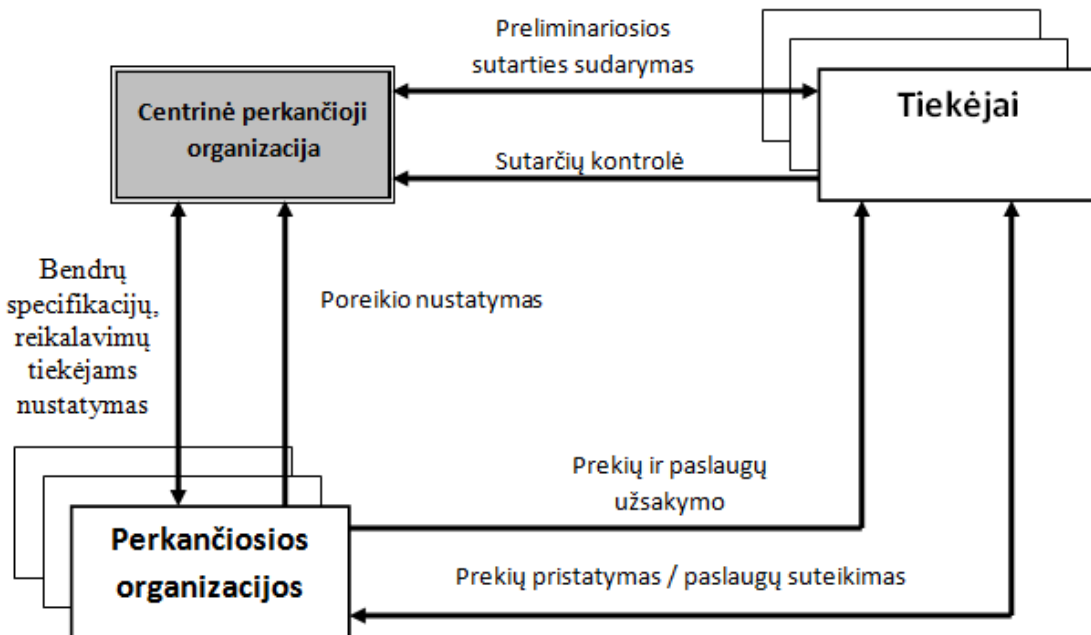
Preliminariosios sutarties sudarymas

Centrinė perkančioji organizacija

Tiekėjai

Sutarčių kontrolė

Bendrų specifikacijų, reikalavimų tiekėjams nustatymas

Poreikio nustatymas

Prekių ir paslaugų užsakymo

Perkančiosios organizacijos

Prekių pristatymas / paslaugų suteikimas